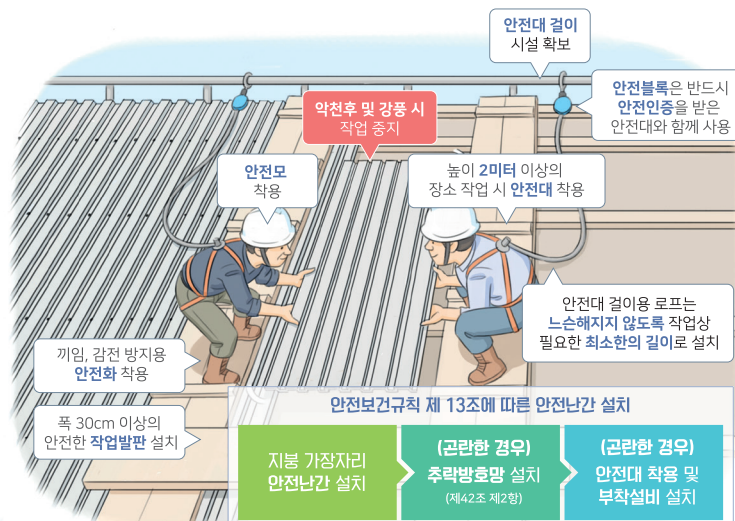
안전대 걸이
시설 확보

안전블록은 반드시
안전인증을 받은
안전대와 함께 사용

악천후 및 강풍 시
작업 중지

안전모
착용

높이 2미터 이상의
장소 작업 시 안전대 착용

안전대 걸이용 로프는
느슨해지지 않도록 작업상
필요한 최소한의 길이로 설치

끼임, 감전 방지용
안전화 착용

폭 30cm 이상의
안전한 작업발판 설치

안전보건규칙 제 13조에 따른 안전난간 설치

지붕 가장자리
안전난간 설치

(곤란한 경우)
추락방호망 설치
(제42조 제2항)

(곤란한 경우)
안전대 착용 및
부착설비 설치